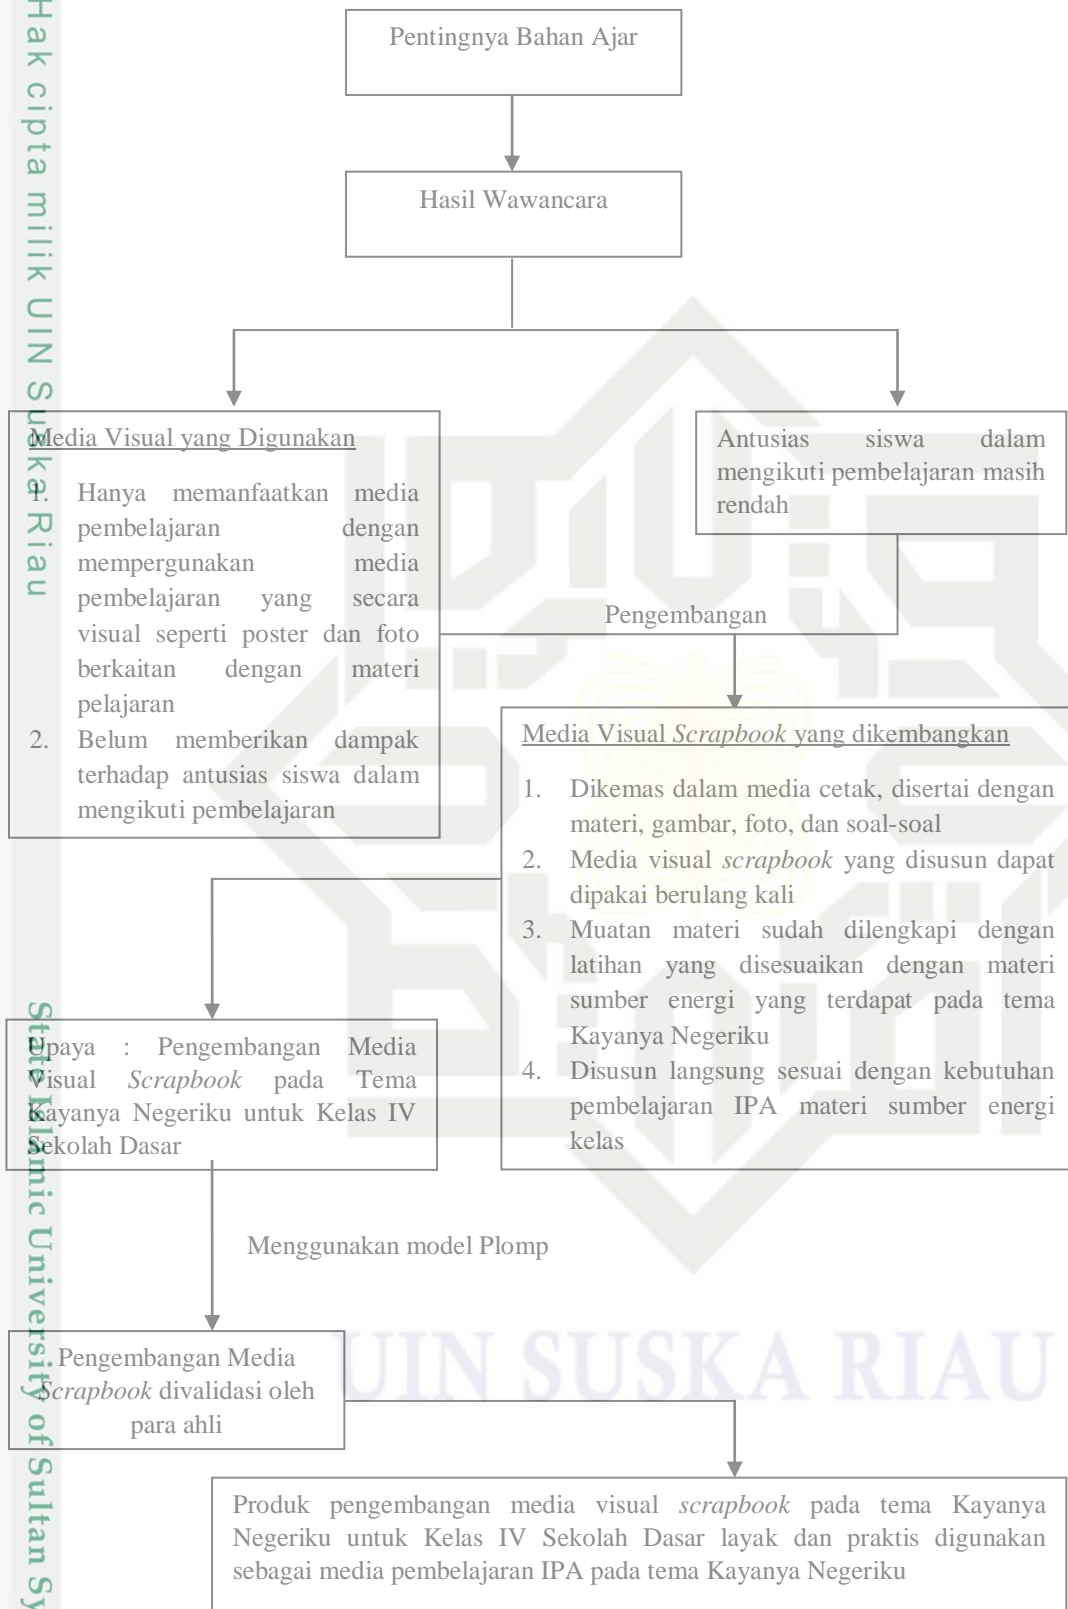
Hak cipta milik UIN Suska Riau

Pentingnya Bahan Ajar

Hasil Wawancara

Media Visual yang Digunakan

1. Hanya memanfaatkan media pembelajaran dengan mempergunakan media pembelajaran yang secara visual seperti poster dan foto berkaitan dengan materi pelajaran
2. Belum memberikan dampak terhadap antusias siswa dalam mengikuti pembelajaran

Antusias siswa dalam mengikuti pembelajaran masih rendah

Pengembangan

Media Visual *Scrapbook* yang dikembangkan

1. Dikemas dalam media cetak, disertai dengan materi, gambar, foto, dan soal-soal
2. Media visual *scrapbook* yang disusun dapat dipakai berulang kali
3. Muatan materi sudah dilengkapi dengan latihan yang disesuaikan dengan materi sumber energi yang terdapat pada tema Kayanya Negeriku
4. Disusun langsung sesuai dengan kebutuhan pembelajaran IPA materi sumber energi kelas

Upaya : Pengembangan Media Visual *Scrapbook* pada Tema Kayanya Negeriku untuk Kelas IV Sekolah Dasar

Menggunakan model Plomp

Pengembangan Media *Scrapbook* divalidasi oleh para ahli

Produk pengembangan media visual *scrapbook* pada tema Kayanya Negeriku untuk Kelas IV Sekolah Dasar layak dan praktis digunakan sebagai media pembelajaran IPA pada tema Kayanya Negeriku

State Islamic University of Sultan Sy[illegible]

UIN SUSKA RIAU